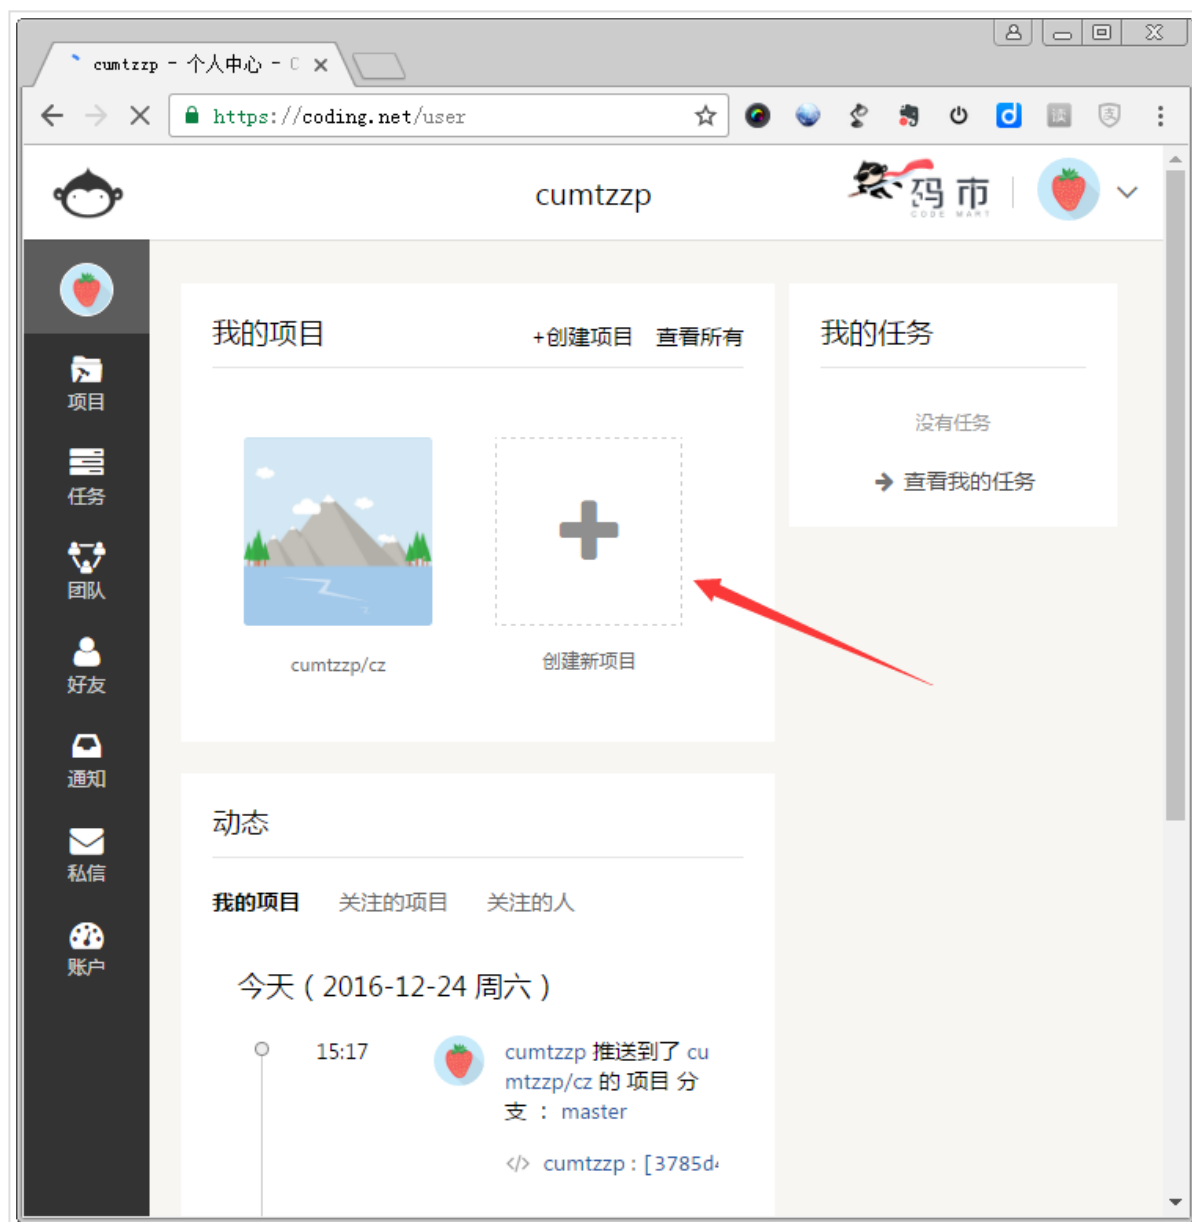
cumtzzp - 个人中心 - C ×

https://coding.net/user

cumtzzp

码市
CODE MART

项目

任务

团队

好友

通知

私信

账户

我的项目

+创建项目 查看所有

cumtzzp/cz

创建新项目

我的任务

没有任务

→ 查看我的任务

动态

我的项目 关注的项目 关注的人

今天（2016-12-24 周六）

15:17

cumtzzp 推送到了 cumtzzp/cz 的 项目 分支 ： master

</> cumtzzp : [3785d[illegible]